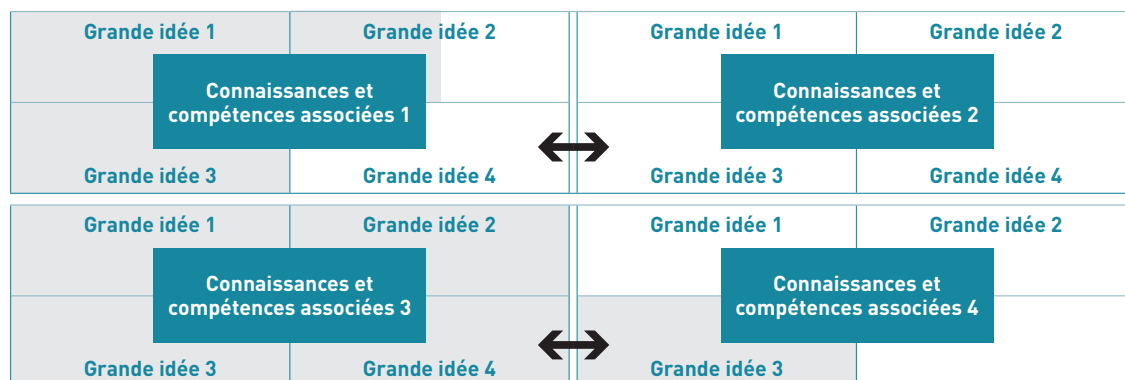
Grande idée 1
Grande idée 2
Connaissances et compétences associées 1
Grande idée 3
Grande idée 4

Grande idée 1
Grande idée 2
Connaissances et compétences associées 2
Grande idée 3
Grande idée 4

Grande idée 1
Grande idée 2
Connaissances et compétences associées 3
Grande idée 3
Grande idée 4

Grande idée 1
Grande idée 2
Connaissances et compétences associées 4
Grande idée 3